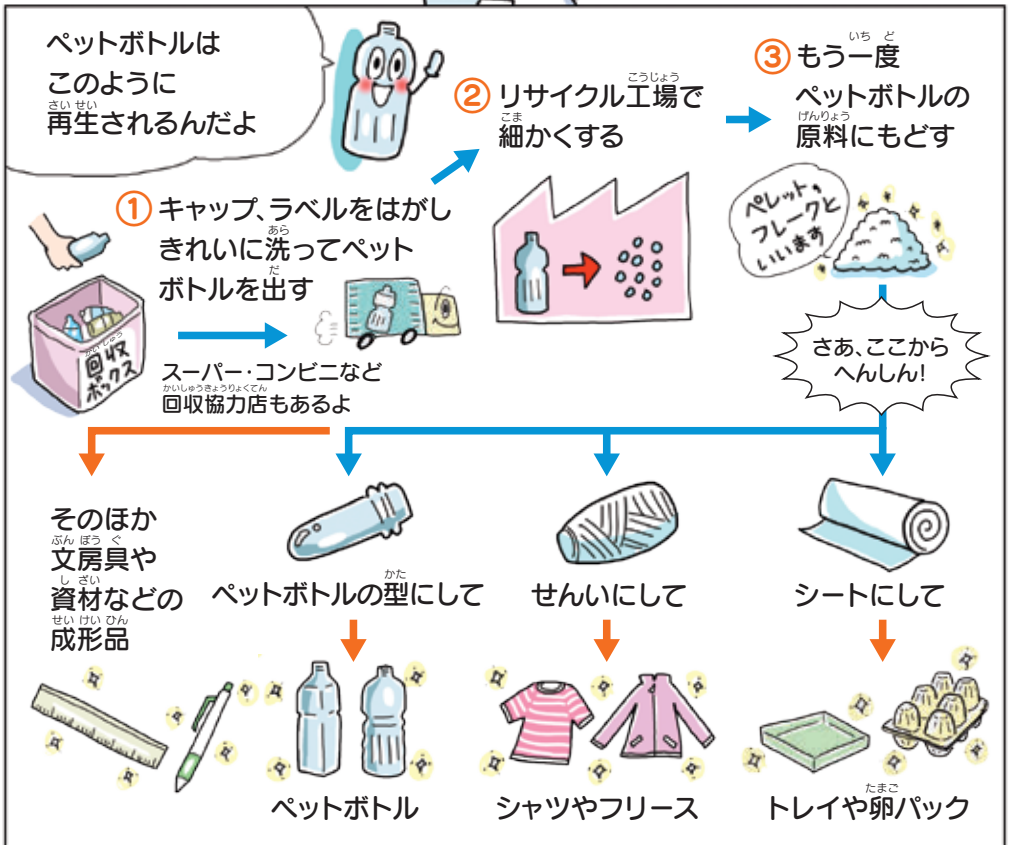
ペットボトルは
このように
再生されるんだよ

① キャップ、ラベルをはがし
きれいに洗ってペット
ボトルを出す

回収ボックス

スーパー・コンビニなど
回収協力店もあるよ

② リサイクル工場で
細かくする

③ もう一度
ペットボトルの
原料にもどす

ペレット、フレークといいます

さあ、ここから
へんしん!

そのほか
文房具や
資材などの
成形品

ペットボトルの型にして

せんいにして

シートにして

ペットボトル

シャツやフリース

トレイや卵パック